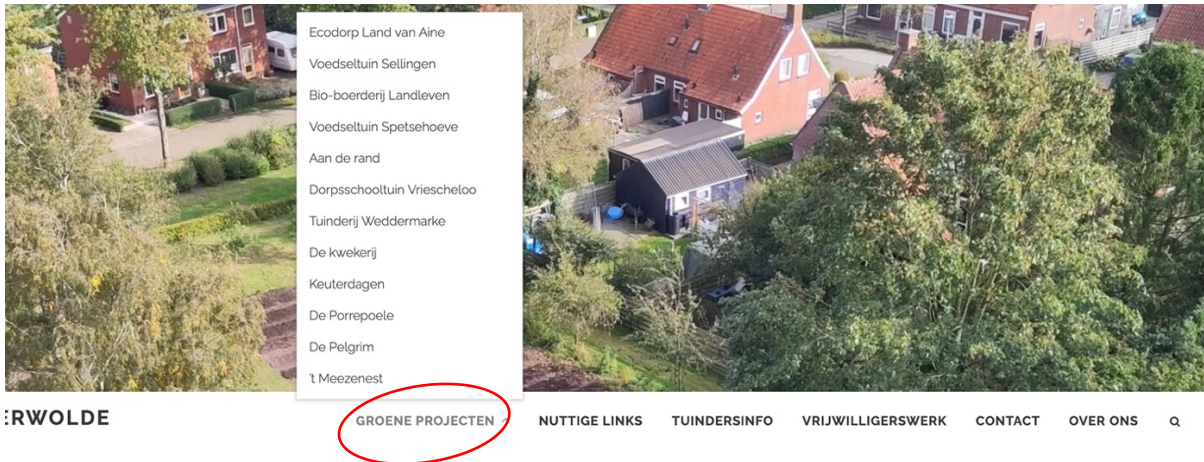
Ecodorp Land van Aine
Voedseltuin Sellingen
Bio-boerderij Landleven
Voedseltuin Spetsehoeve
Aan de rand
Dorpsschooltuin Vriescheloo
Tuinderij Weddermarke
De kwekerij
Keuterdagen
De Porrepoele
De Pelgrim
't Meezenest

ERWOLDE

GROENE PROJECTEN

NUTTIGE LINKS

TUINDERSINFO

VRIJWILLIGERSWERK

CONTACT

OVER ONS